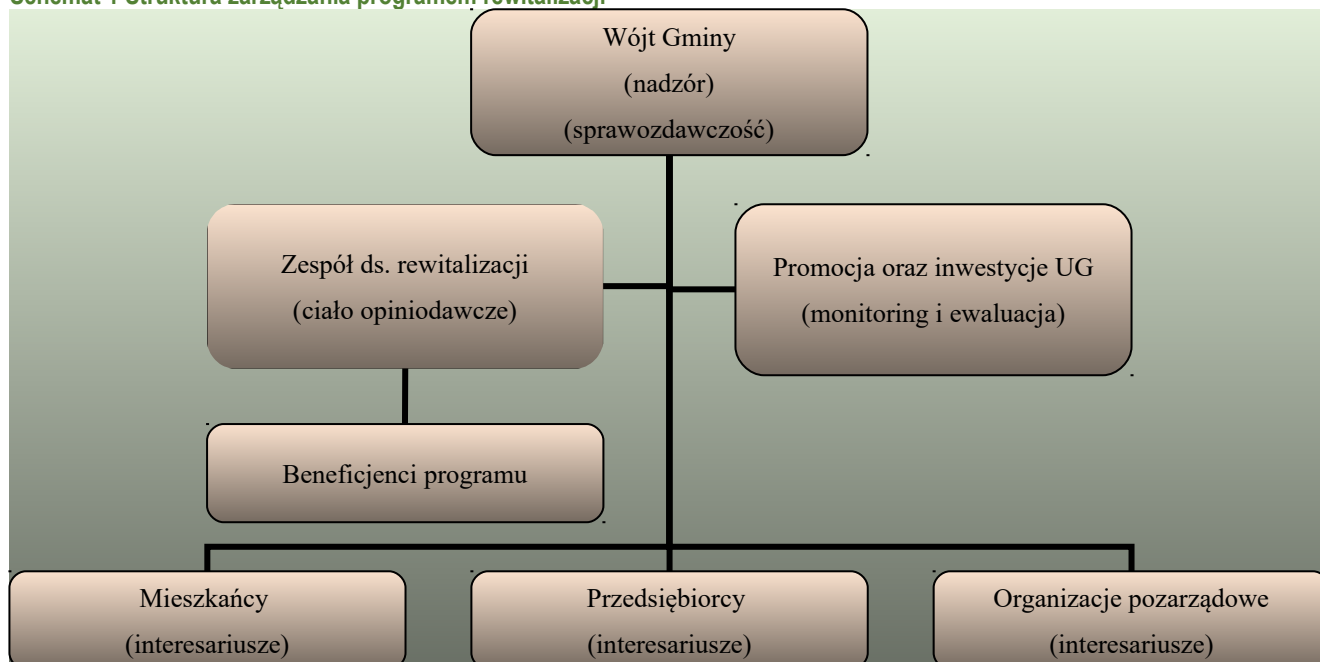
Schemat 1 Struktura zarządzania programem rewitalizacji

Wójt Gminy
(nadzór)
(sprawozdawczość)

Zespół ds. rewitalizacji
(ciało opiniodawcze)

Promocja oraz inwestycje UG
(monitoring i ewaluacja)

Beneficjenci programu

Mieszkańcy
(interesariusze)

Przedsiębiorcy
(interesariusze)

Organizacje pozarządowe
(interesariusze)